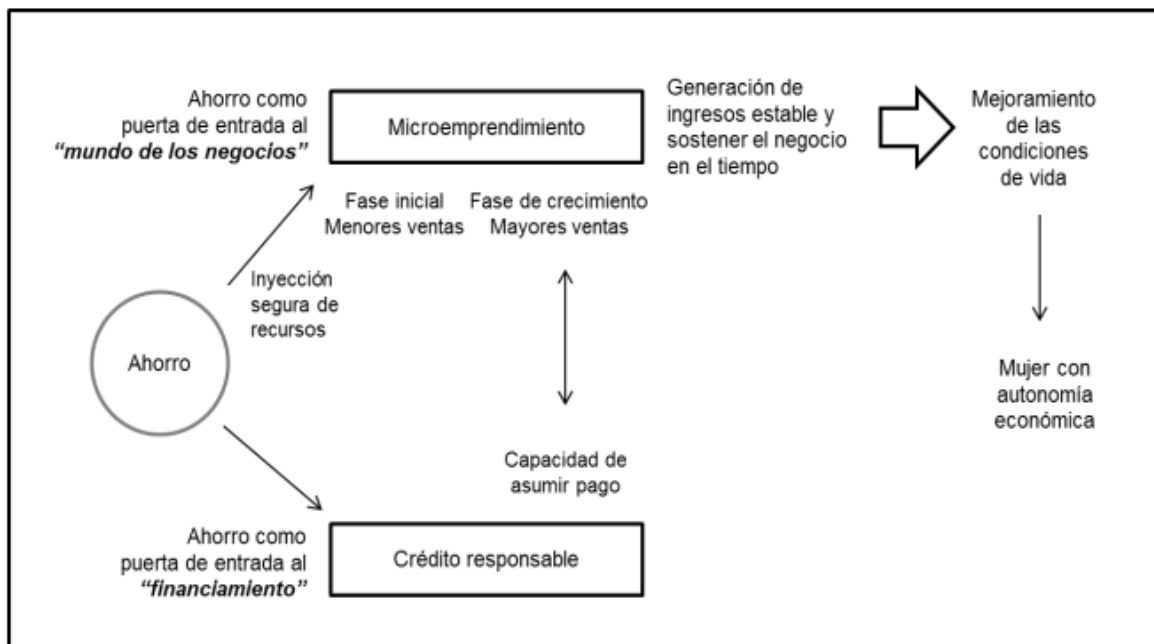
Ahorro como puerta de entrada al ***“mundo de los negocios”***

Microemprendimiento

Generación de ingresos estable y sostener el negocio en el tiempo

Mejoramiento de las condiciones de vida

Fase inicial
Menores ventas

Fase de crecimiento
Mayores ventas

Inyección segura de recursos

Ahorro

Mujer con autonomía económica

Capacidad de asumir pago

Ahorro como puerta de entrada al ***“financiamiento”***

Crédito responsable